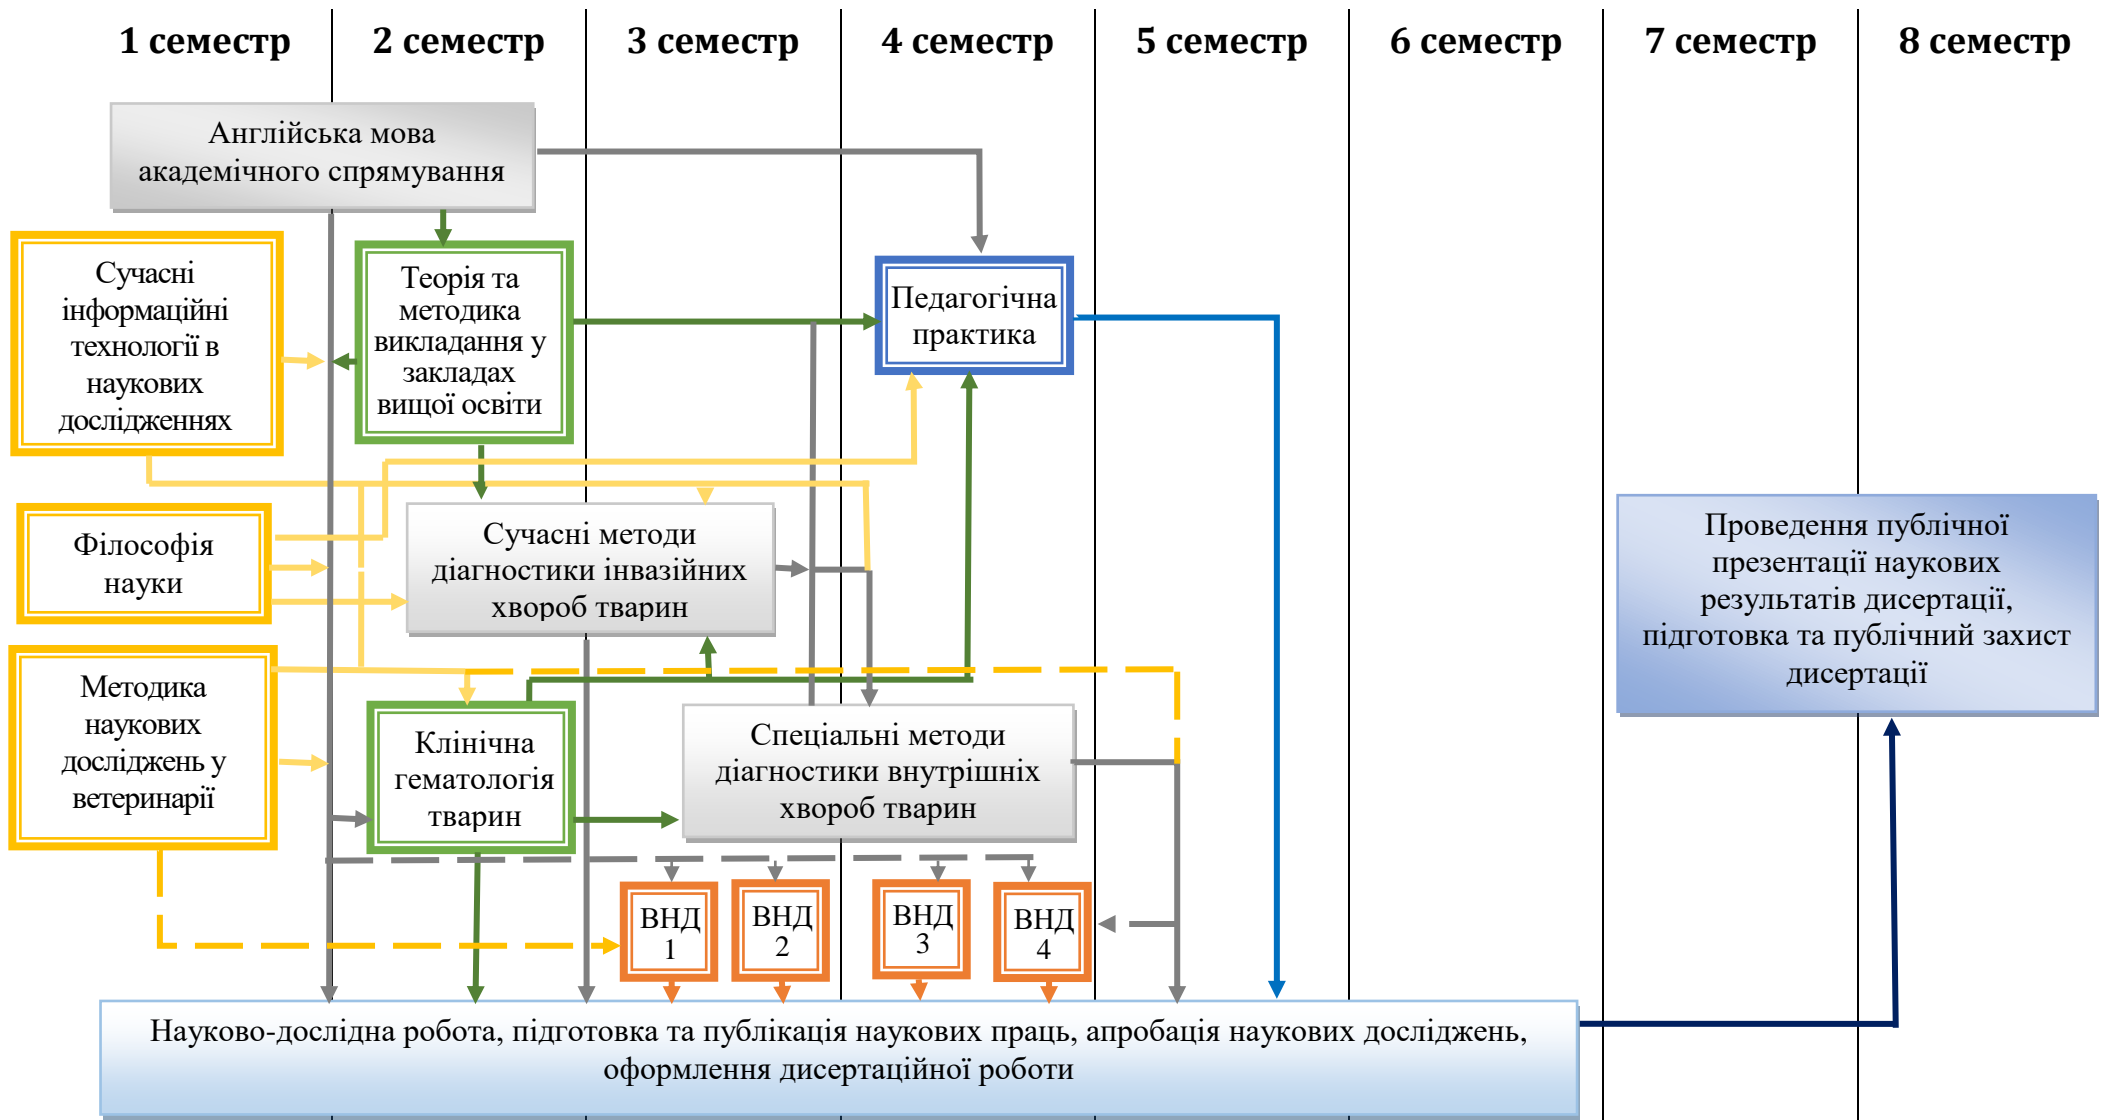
1 семестр
2 семестр
3 семестр
4 семестр
5 семестр
6 семестр
7 семестр
8 семестр

Англійська мова академічного спрямування

Сучасні інформаційні технології в наукових дослідженнях

Теорія та методика викладання у закладах вищої освіти

Педагогічна практика

Філософія науки

Сучасні методи діагностики інвазійних хвороб тварин

Методика наукових досліджень у ветеринарії

Клінічна гематологія тварин

Спеціальні методи діагностики внутрішніх хвороб тварин

Проведення публічної презентації наукових результатів дисертації, підготовка та публічний захист дисертації

ВНД 1
ВНД 2
ВНД 3
ВНД 4

Науково-дослідна робота, підготовка та публікація наукових праць, апробація наукових досліджень, оформлення дисертаційної роботи